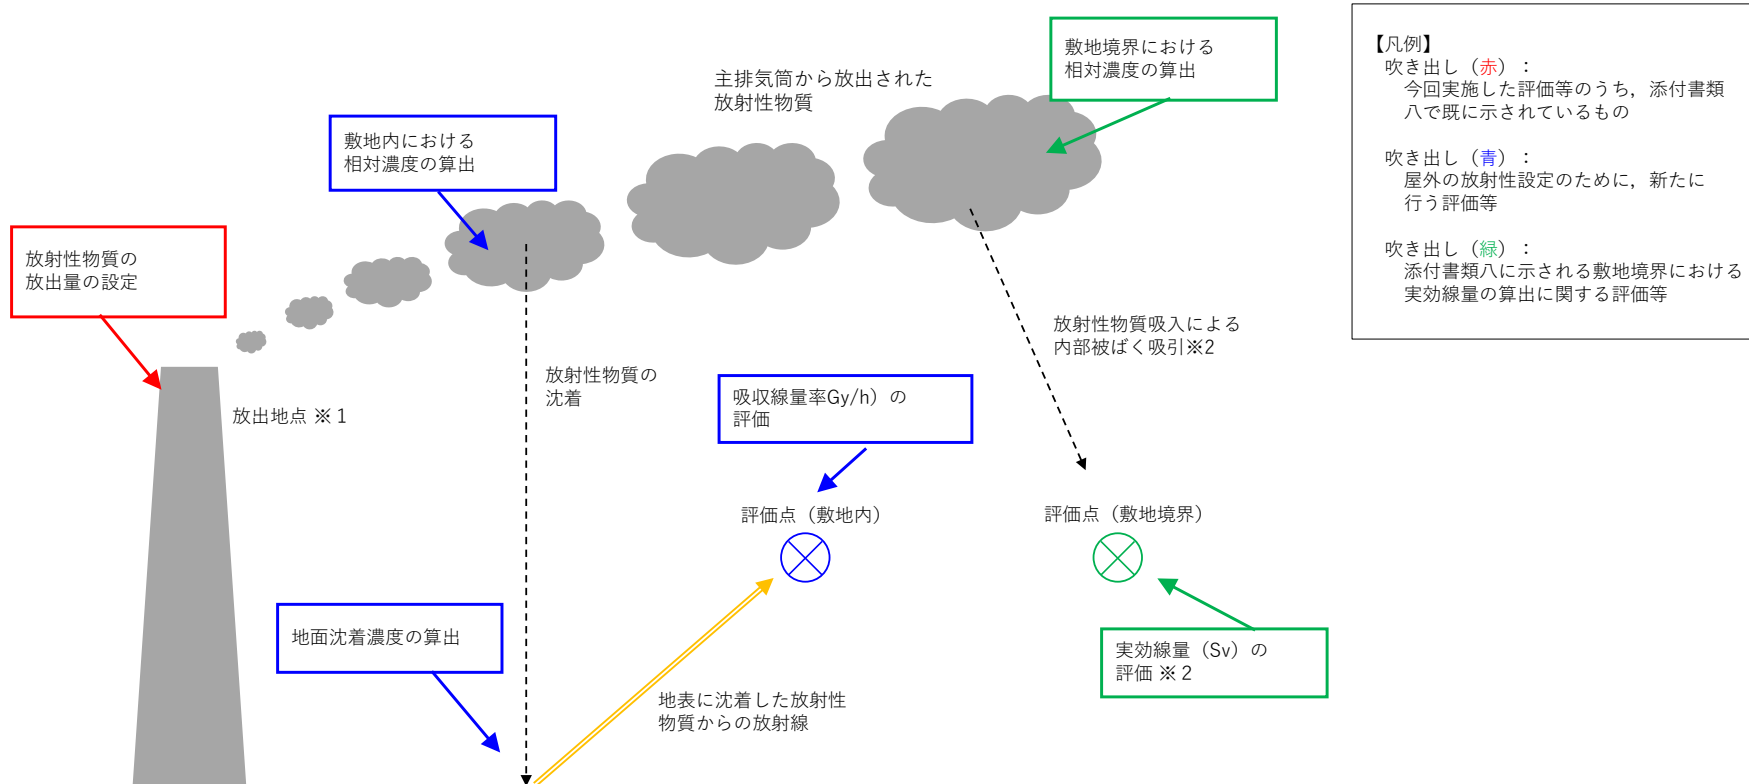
敷地境界における
相対濃度の算出

主排気筒から放出された
放射性物質

敷地内における
相対濃度の算出

放射性物質の
放出量の設定

放出地点 ※1

放射性物質の
沈着

放射性物質吸入による
内部被ばく吸引※2

吸収線量率Gy/h）の
評価

評価点（敷地内）

評価点（敷地境界）

地面沈着濃度の算出

地表に沈着した放射性
物質からの放射線

実効線量（Sv）の
評価 ※2

【凡例】
吹き出し（赤）：
今回実施した評価等のうち，添付書類八で既に示されているもの

吹き出し（青）：
屋外の放射性設定のために，新たに行う評価等

吹き出し（緑）：
添付書類八に示される敷地境界における実効線量の算出に関する評価等